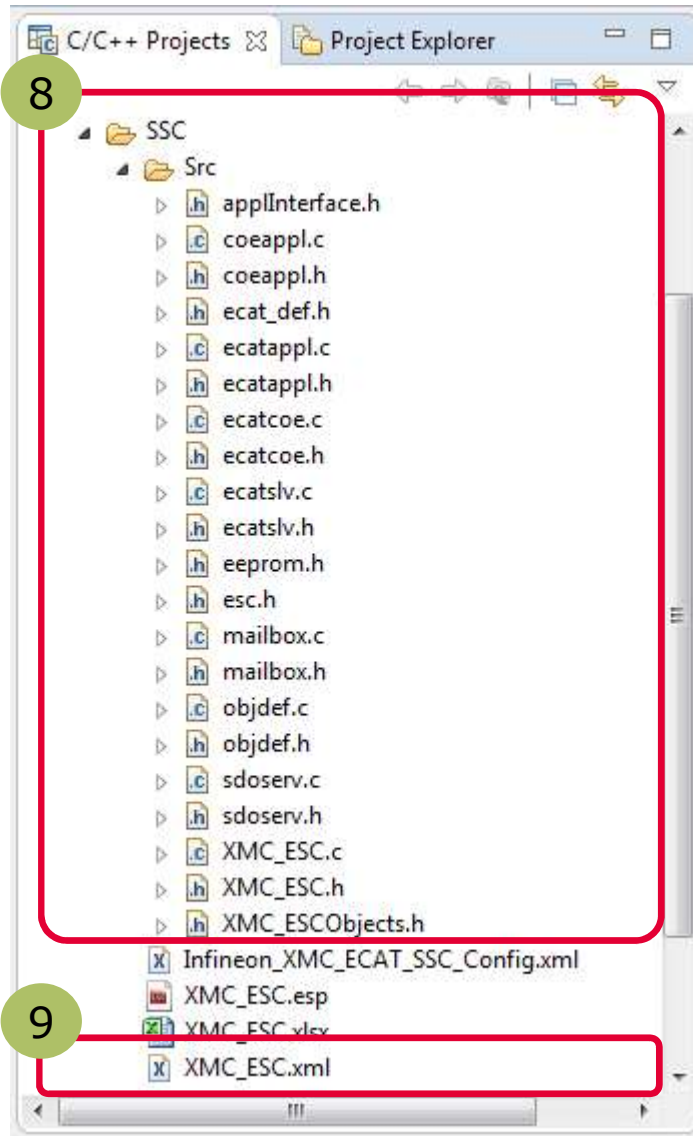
C/C++ Projects Project Explorer

8

SSC
Src
applInterface.h
coeappl.c
coeappl.h
ecat_def.h
ecatappl.c
ecatappl.h
ecatcoe.c
ecatcoe.h
ecatslv.c
ecatslv.h
eeprom.h
esc.h
mailbox.c
mailbox.h
objdef.c
objdef.h
sdoserv.c
sdoserv.h
XMC_ESC.c
XMC_ESC.h
XMC_ESCObjects.h
Infineon_XMC_ECAT_SSC_Config.xml
XMC_ESC.esp

9

XMC_ESC.xlsx
XMC_ESC.xml